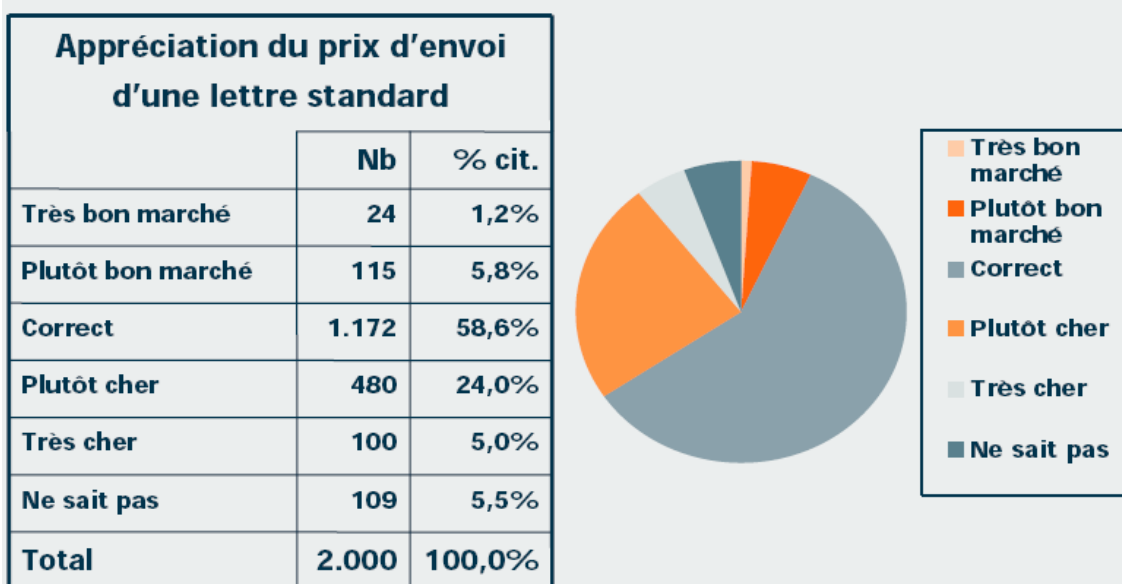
Appréciation du prix d'envoi d'une lettre standard

| | Nb | % cit. |
|---|---|---|
| Très bon marché | 24 | 1,2% |
| Plutôt bon marché | 115 | 5,8% |
| Correct | 1.172 | 58,6% |
| Plutôt cher | 480 | 24,0% |
| Très cher | 100 | 5,0% |
| Ne sait pas | 109 | 5,5% |
| Total | 2.000 | 100,0% |

Très bon marché
Plutôt bon marché
Correct
Plutôt cher
Très cher
Ne sait pas